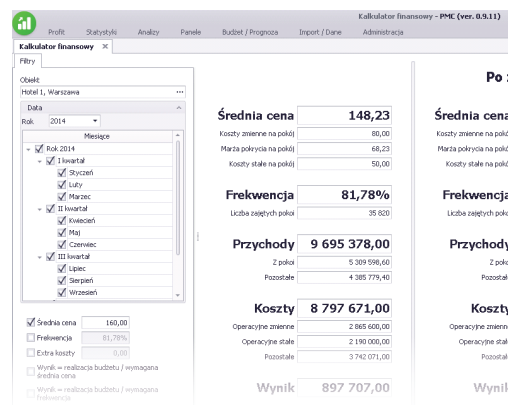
Kalkulator finansowy - PMC (ver. 0.9.11)

Profit Statystyki Analizy Panele Budżet / Prognoza Import / Dane Administracja

Kalkulator finansowy ×

Filtry

Obiekt
Hotel 1, Warszawa

Data
Rok 2014

Miesiące
Rok 2014
I kwartał
Styczeń
Luty
Marzec
II kwartał
Kwiecień
Maj
Czerwiec
III kwartał
Lipiec
Sierpień
Wrzesień

Średnia cena 160,00
Frekwencja 81,78%
Extra koszty 0,00
Wynik = realizacja budżetu / wymagana średnia cena
Wynik = realizacja budżetu / wymagana frekwencja

Średnia cena 148,23
Koszty zmienne na pokój 80,00
Marża pokrycia na pokój 68,23
Koszty stałe na pokój 50,00

Frekwencja 81,78%
Liczba zajętych pokoi 35 820

Przychody 9 695 378,00
Z pokoi 5 309 598,60
Pozostałe 4 385 779,40

Koszty 8 797 671,00
Operacyjne zmienne 2 865 600,00
Operacyjne stałe 2 190 000,00
Pozostałe 3 742 071,00

Wynik 897 707,00

Po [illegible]

Średnia cena
Koszty zmienne na pokó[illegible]
Marża pokrycia na pokó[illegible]
Koszty stałe na pokó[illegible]

Frekwencja
Liczba zajętych pok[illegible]

Przychody
Z pok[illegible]
Pozosta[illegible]

Koszty
Operacyjne zmienne
Operacyjne stał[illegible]
Pozosta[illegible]

Wynik